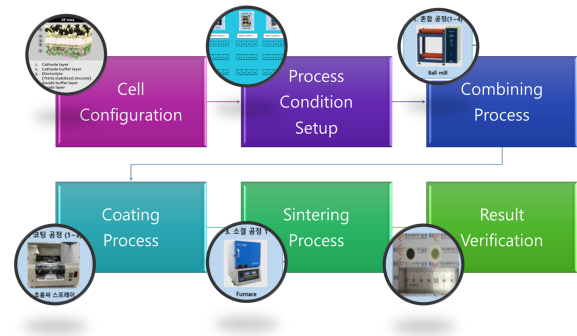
Cell Configuration

Process Condition Setup

Combining Process

Coating Process

Sintering Process

Result Verification

SF 0104

Cathode layer
Cathode buffer layer
Electrolyte
(Yttria stabilized zirconia)
Anode buffer layer
Anode layer

혼합 공정 (1~

Ball mill

코팅 공정 (1~

초음파 스프레이

소결 공정

Furnace